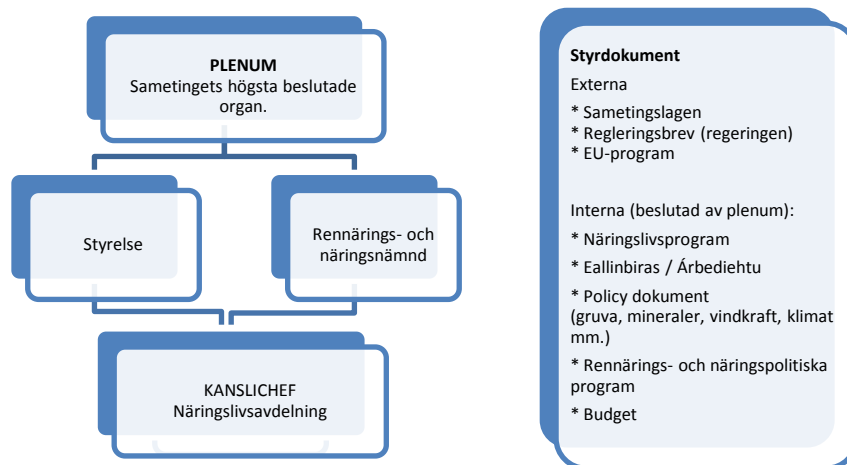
**PLENUM**
Sametingets högsta beslutade organ.

Styrelse

Rennärings- och näringsnämnd

KANSLICHEF
Näringslivsavdelning

**Styrdokument**
Externa
* Sametingslagen
* Regleringsbrev (regeringen)
* EU-program

Interna (beslutad av plenum):
* Näringslivsprogram
* Eallinbiras / Árbediehtu
* Policy dokument (gruva, mineraler, vindkraft, klimat mm.)
* Rennärings- och näringspolitiska program
* Budget